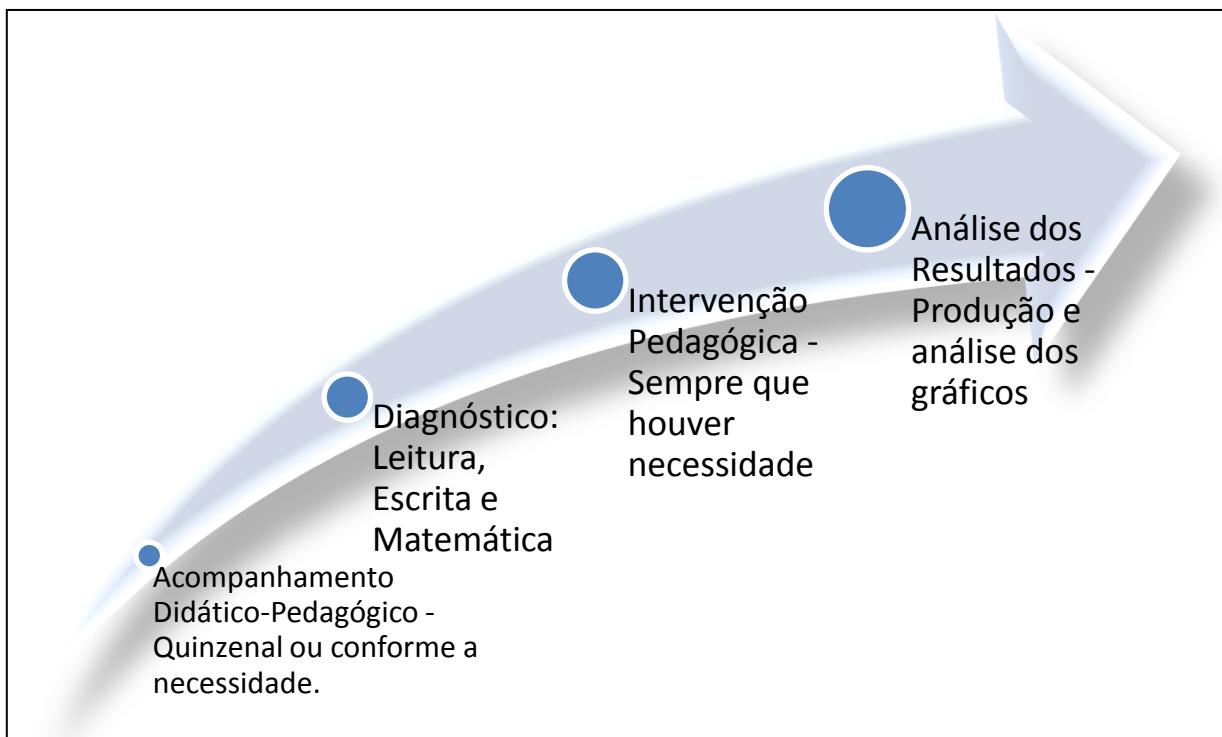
Acompanhamento Didático-Pedagógico - Quinzenal ou conforme a necessidade.

Diagnóstico: Leitura, Escrita e Matemática

Intervenção Pedagógica - Sempre que houver necessidade

Análise dos Resultados - Produção e análise dos gráficos